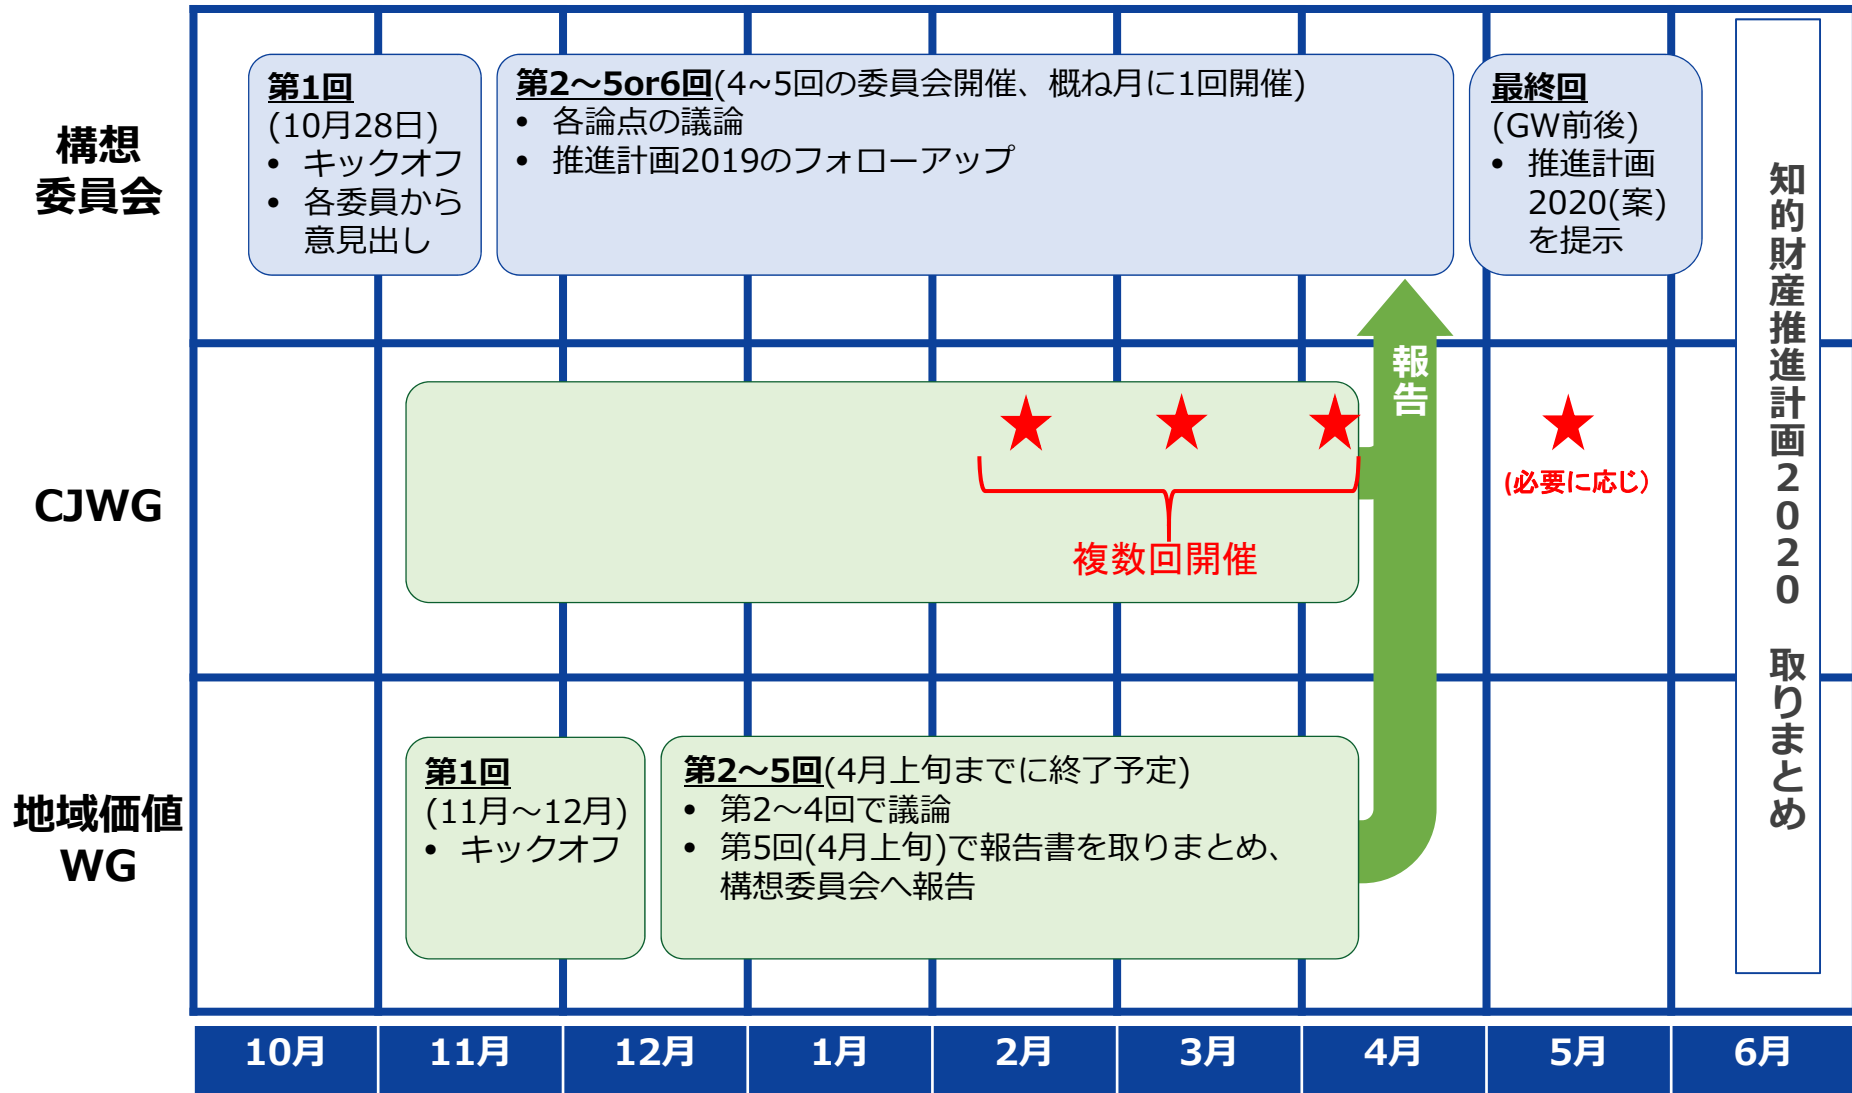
構想委員会

第1回
(10月28日)
• キックオフ
• 各委員から意見出し

第2～5or6回(4~5回の委員会開催、概ね月に1回開催)
• 各論点の議論
• 推進計画2019のフォローアップ

最終回
(GW前後)
• 推進計画2020(案)を提示

知的財産推進計画2020 取りまとめ

CJWG

★ ★ ★
複数回開催

報告

★
(必要に応じ)

地域価値WG

第1回
(11月～12月)
• キックオフ

第2～5回(4月上旬までに終了予定)
• 第2～4回で議論
• 第5回(4月上旬)で報告書を取りまとめ、構想委員会へ報告

| 10月 | 11月 | 12月 | 1月 | 2月 | 3月 | 4月 | 5月 | 6月 |
|---|---|---|---|---|---|---|---|---|